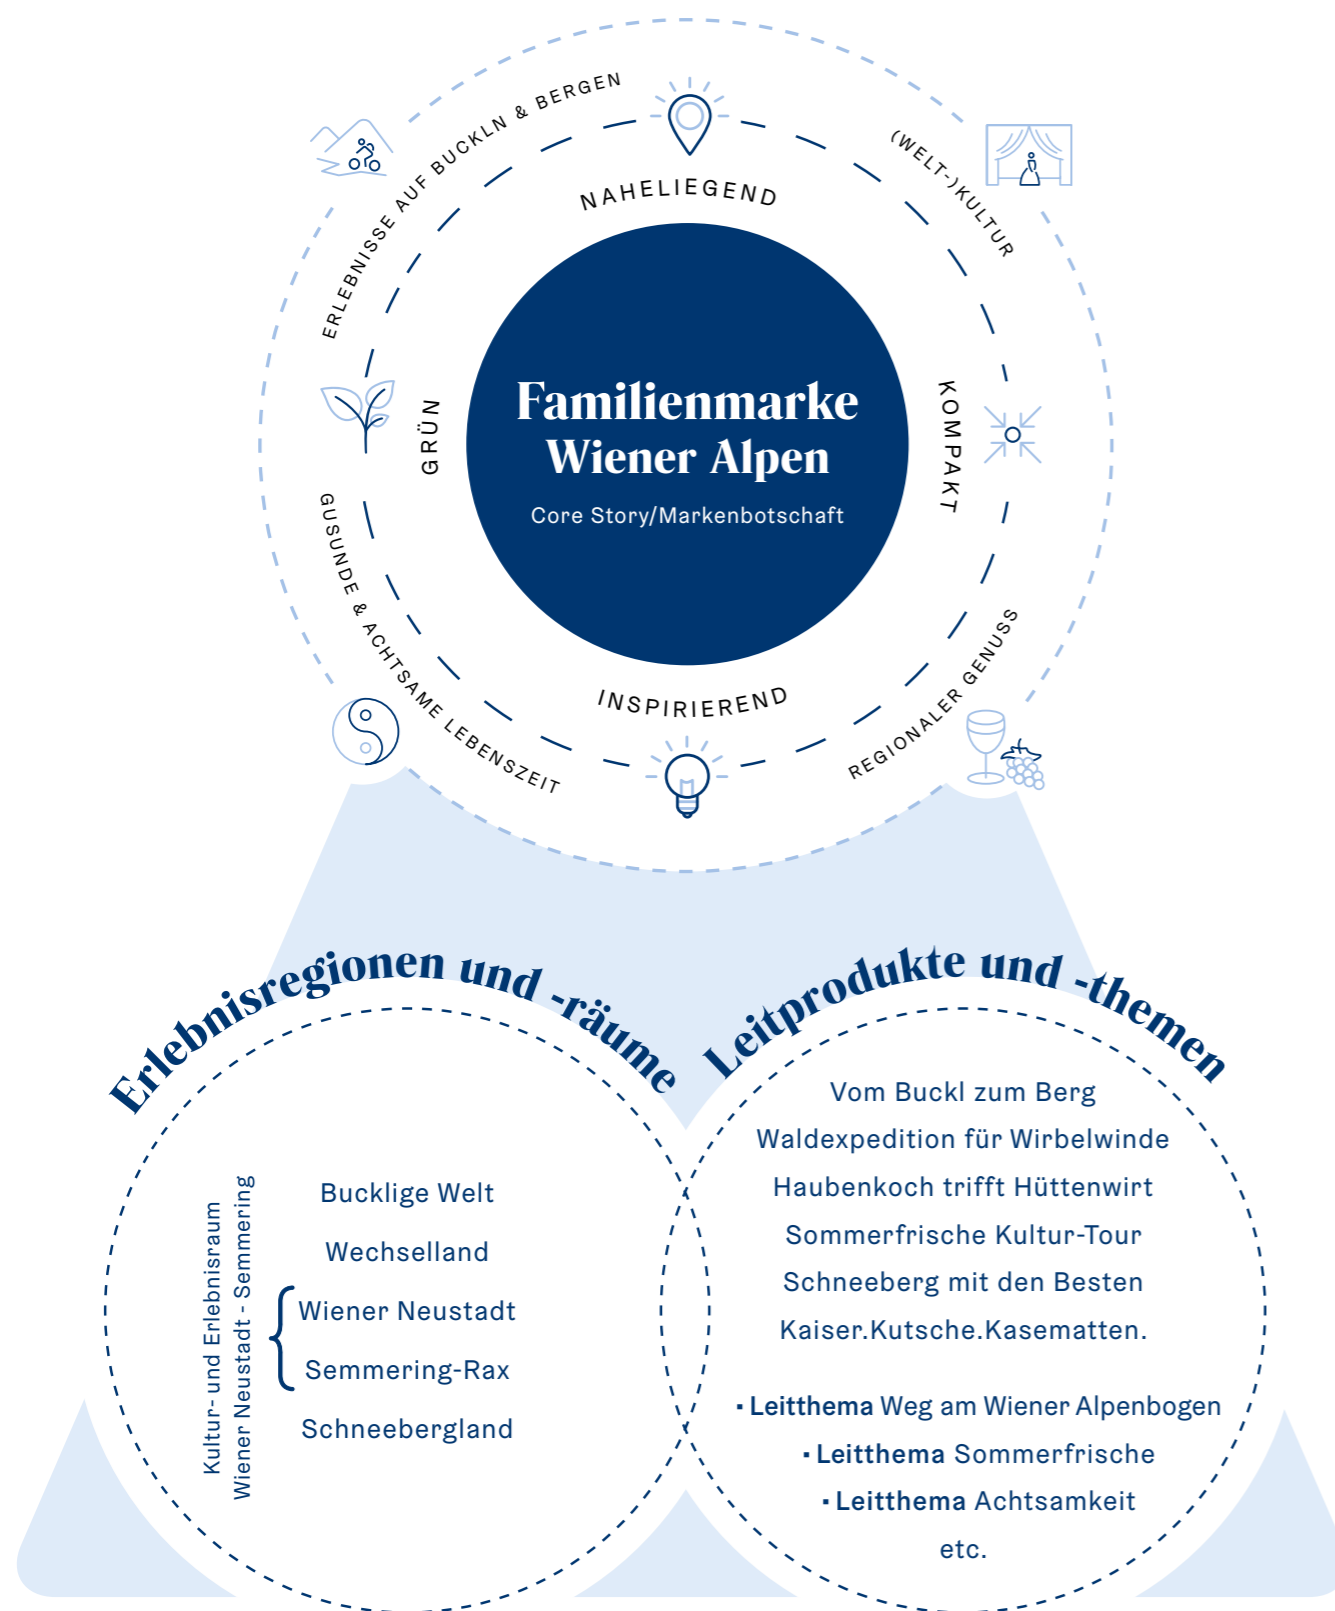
ERLEBNISSE AUF BUCKLN & BERGEN

(WELT-)KULTUR

NAHELIEGEND

GRÜN

Familienmarke Wiener Alpen

Core Story/Markenbotschaft

KOMPAKT

GUSUNDE & ACHTSAME LEBENSZEIT

INSPIRIEREND

REGIONALER GENUSS

Erlebnisregionen und -räume

Leitprodukte und -themen

Kultur- und Erlebnisraum Wiener Neustadt - Semmering

Bucklige Welt

Wechselland

Wiener Neustadt

Semmering-Rax

Schneebergland

Vom Buckl zum Berg

Waldexpedition für Wirbelwinde

Haubenkoch trifft Hüttenwirt

Sommerfrische Kultur-Tour

Schneeberg mit den Besten

Kaiser.Kutsche.Kasematten.

▪ **Leitthema** Weg am Wiener Alpenbogen

▪ **Leitthema** Sommerfrische

▪ **Leitthema** Achtsamkeit

etc.